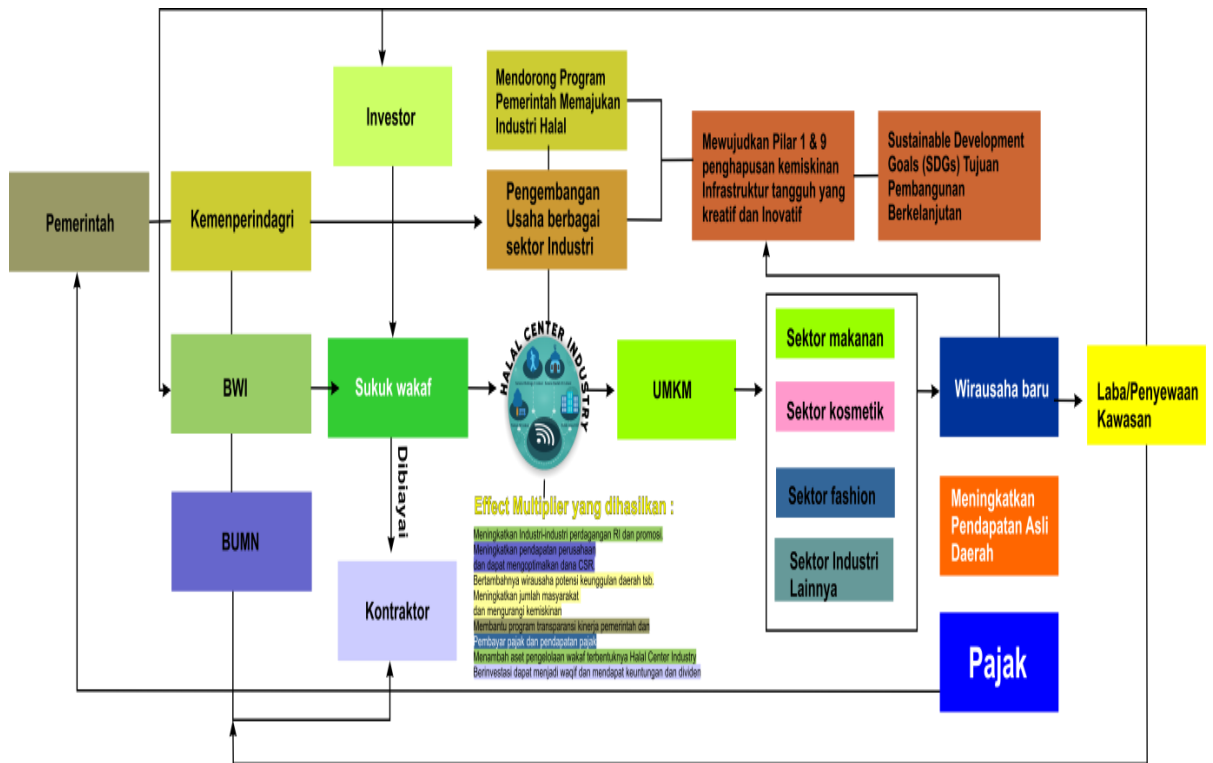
Investor

Mendorong Program Pemerintah Memajukan Industri Halal

Mewujudkan Pilar 1 & 9 penghapusan kemiskinan Infrastruktur tangguh yang kreatif dan Inovatif

Sustainable Development Goals (SDGs) Tujuan Pembangunan Berkelanjutan

Pemerintah

Kemenperindagri

Pengembangan Usaha berbagai sektor Industri

HALAL CENTER INDUSTRY

BWI

Sukuk wakaf

UMKM

Sektor makanan

Sektor kosmetik

Sektor fashion

Sektor Industri Lainnya

Wirausaha baru

Laba/Penyewaan Kawasan

Dibiayai

BUMN

Kontraktor

Effect Multiplier yang dihasilkan :

Meningkatkan Industri-industri perdagangan RI dan promosi
Meningkatkan pendapatan perusahaan dan dapat mengoptimalkan dana CSR
Bertambahnya wirausaha potensi keunggulan daerah tsb.
Meningkatkan jumlah masyarakat dan mengurangi kemiskinan
Membantu program transparansi kinerja pemerintah dan
Pembayar pajak dan pendapatan pajak
Menambah aset pengelolaan wakaf terbentuknya Halal Center Industry
Berinvestasi dapat menjadi waqif dan mendapat keuntungan dan dividen

Meningkatkan Pendapatan Asli Daerah

Pajak